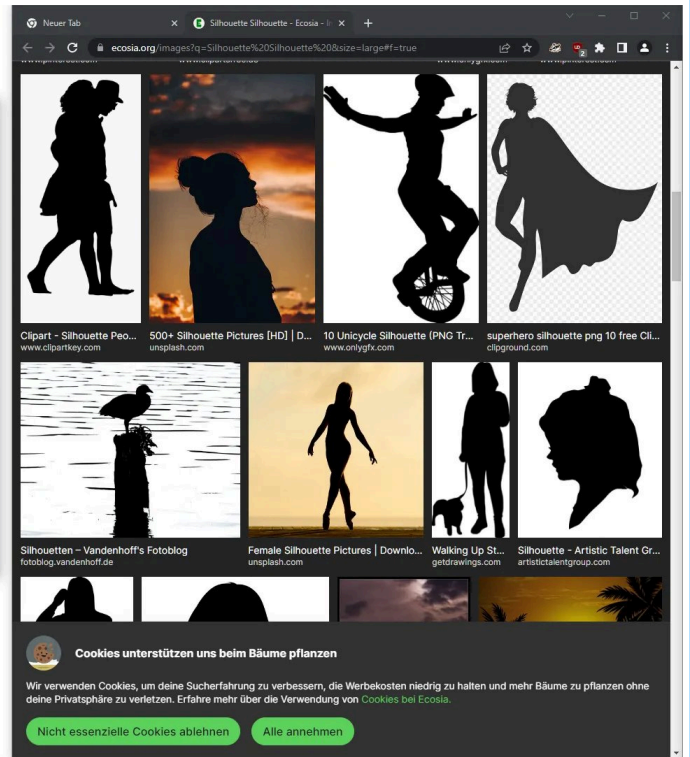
Neuer Tab
Silhouette Silhouette - Ecosia - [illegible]
ecosia.org/images?q=Silhouette%20Silhouette%20&size=large#f=true

Clipart - Silhouette Peo...
www.clipartkey.com
500+ Silhouette Pictures [HD] | D...
unsplash.com
10 Unicycle Silhouette (PNG Tr...
www.onlygfx.com
superhero silhouette png 10 free Cli...
clipground.com

Silhouetten – Vandenhoff's Fotoblog
fotoblog.vandenhoff.de
Female Silhouette Pictures | Downlo...
unsplash.com
Walking Up St...
getdrawings.com
Silhouette - Artistic Talent Gr...
artistictalentgroup.com

Cookies unterstützen uns beim Bäume pflanzen

Wir verwenden Cookies, um deine Sucherfahrung zu verbessern, die Werbekosten niedrig zu halten und mehr Bäume zu pflanzen ohne deine Privatsphäre zu verletzen. Erfahre mehr über die Verwendung von Cookies bei Ecosia.

Nicht essenzielle Cookies ablehnen
Alle annehmen